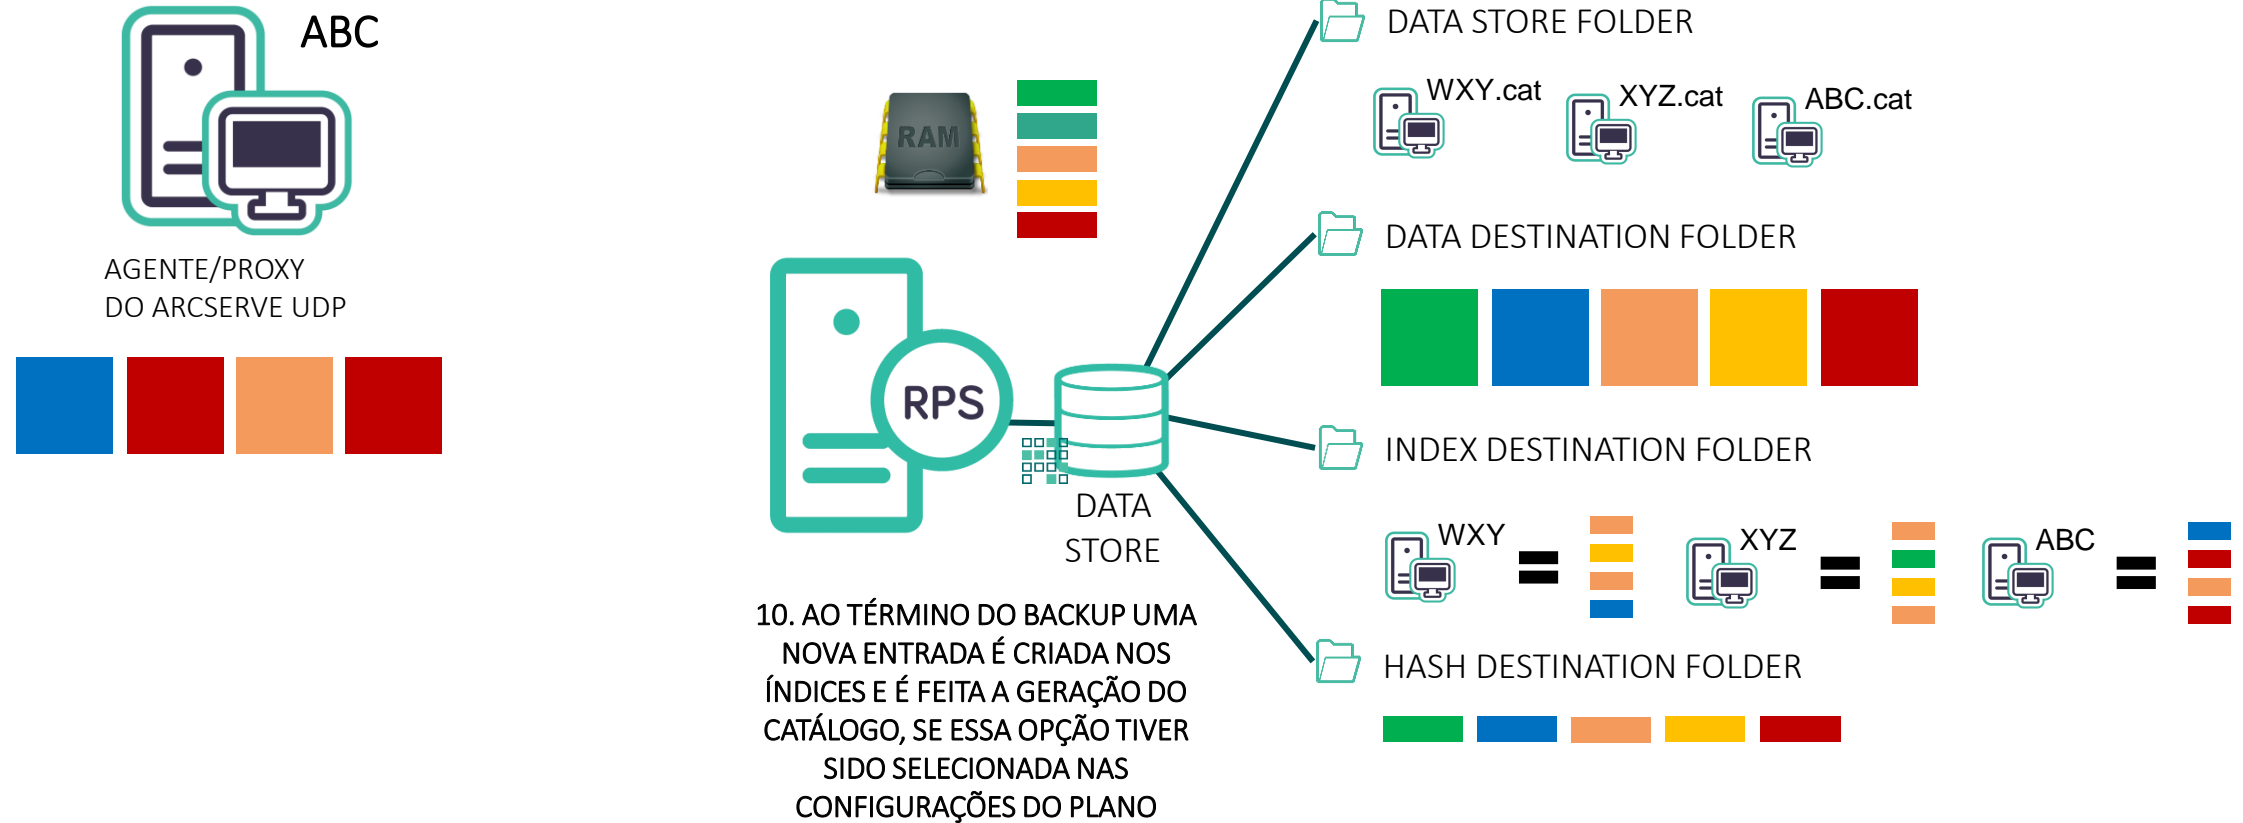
ABC

AGENTE/PROXY
DO ARCSERVE UDP

RAM

RPS

DATA
STORE

10. AO TÉRMINO DO BACKUP UMA NOVA ENTRADA É CRIADA NOS ÍNDICES E É FEITA A GERAÇÃO DO CATÁLOGO, SE ESSA OPÇÃO TIVER SIDO SELECIONADA NAS CONFIGURAÇÕES DO PLANO

DATA STORE FOLDER

WXY.cat XYZ.cat ABC.cat

DATA DESTINATION FOLDER

INDEX DESTINATION FOLDER

WXY XYZ ABC

HASH DESTINATION FOLDER